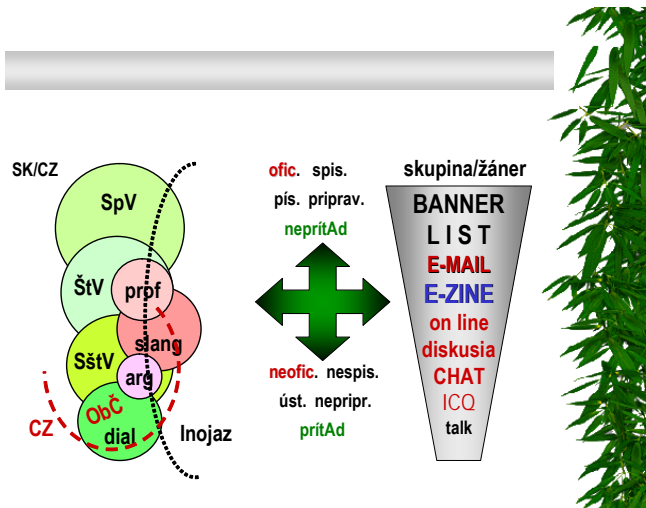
SK/CZ

SpV

ŠtV

prof

slang

SštV

arg

ObČ

CZ

dial

Inojaz

ofic. spis.

pís. viriprav.

neprítAd

neofic. nespis.

úst. nepripr.

prítAd

skupina/žáner

BANNER

LIST

E-MAIL

E-ZINE

on line

diskusia

CHAT

ICQ

talk